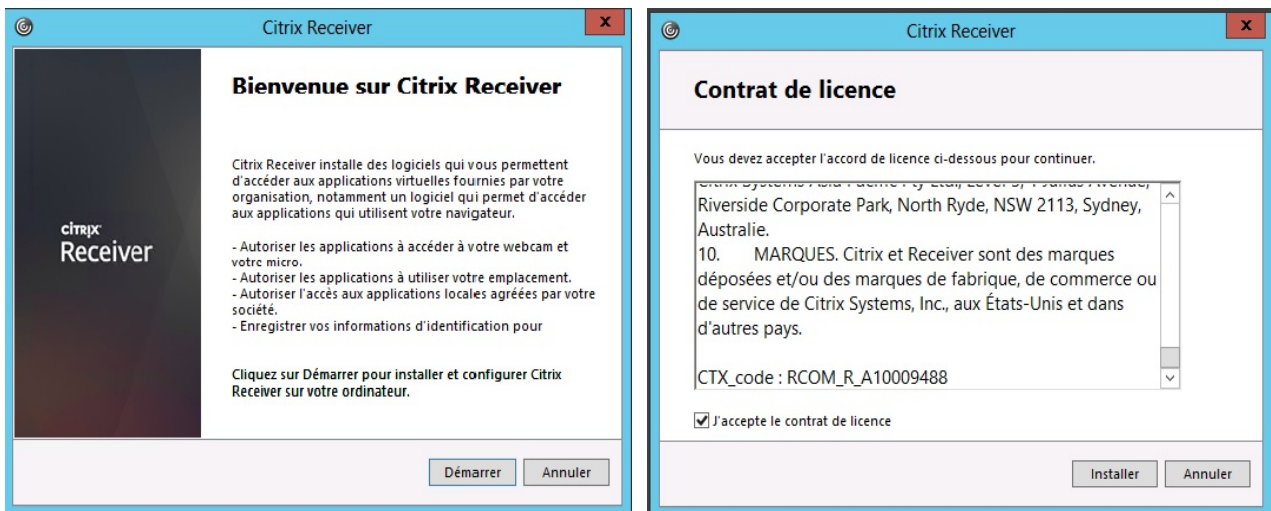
Citrix Receiver

Bienvenue sur Citrix Receiver

CITRIX
Receiver

Citrix Receiver installe des logiciels qui vous permettent d'accéder aux applications virtuelles fournies par votre organisation, notamment un logiciel qui permet d'accéder aux applications qui utilisent votre navigateur.

- Autoriser les applications à accéder à votre webcam et votre micro.
- Autoriser les applications à utiliser votre emplacement.
- Autoriser l'accès aux applications locales agréées par votre société.
- Enregistrer vos informations d'identification pour

Cliquez sur Démarrer pour installer et configurer Citrix Receiver sur votre ordinateur.

Démarrer Annuler

Citrix Receiver

Contrat de licence

Vous devez accepter l'accord de licence ci-dessous pour continuer.

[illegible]
Riverside Corporate Park, North Ryde, NSW 2113, Sydney, Australie.
10. MARQUES. Citrix et Receiver sont des marques déposées et/ou des marques de fabrique, de commerce ou de service de Citrix Systems, Inc., aux États-Unis et dans d'autres pays.

CTX_code : RCOM_R_A10009488

J'accepte le contrat de licence

Installer Annuler